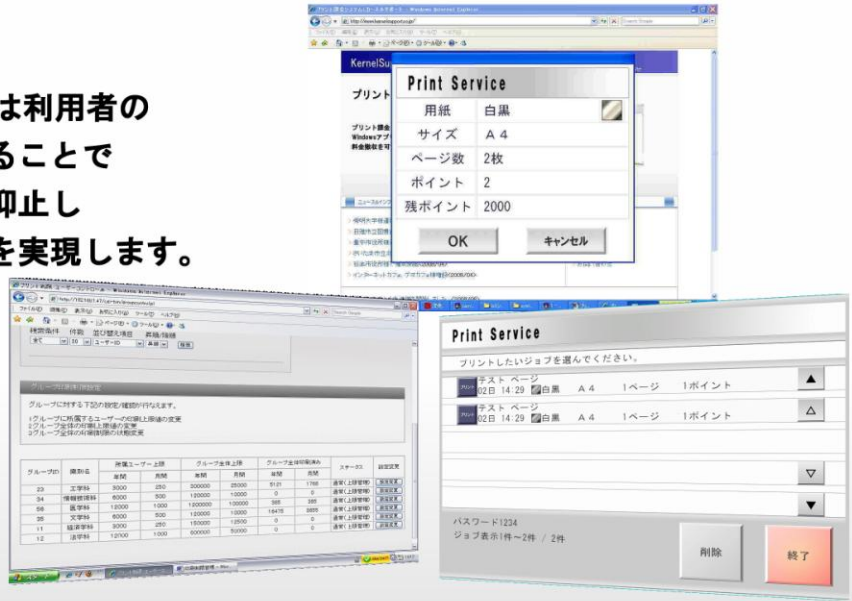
は利用者の
ることで
抑止し
を実現します。

KernelSu
プリント

Print Service
| 用紙 | 白黒 |
|---|---|
| サイズ | A４ |
| ページ数 | 2枚 |
| ポイント | 2 |
| 残ポイント | 2000 |

OK
キャンセル

インターネットカフェ、ブログカフェ情報(2008/04)

グループに対する下記の設定/確認が行なえます。

| グループID | 機関名 | 所属ユーザー上限 | | グループ全体上限 | | グループ全体印刷済み | | ステータス | 設定変更 |
|---|---|---|---|---|---|---|---|---|---|
| | | 年間 | 月間 | 年間 | 月間 | 年間 | 月間 | | |
| 23 | 工学部 | 3000 | 250 | 300000 | 25000 | 5131 | 1788 | 通常(上限管理) | 設定変更 |
| 34 | 情報理工学部 | 6000 | 500 | 120000 | 10000 | 0 | 0 | 通常(上限管理) | 設定変更 |
| 56 | 医学部 | 12000 | 1000 | 1200000 | 100000 | 385 | 385 | 通常(上限管理) | 設定変更 |
| 35 | 文学部 | 6000 | 500 | 120000 | 10000 | 16475 | 2885 | 通常(上限管理) | 設定変更 |
| 11 | 経済学部 | 3000 | 250 | 150000 | 12500 | 0 | 0 | 通常(上限管理) | 設定変更 |
| 12 | 法学部 | 12000 | 1000 | 600000 | 50000 | 0 | 0 | 通常(上限管理) | 設定変更 |

Print Service
プリントしたいジョブを選んでください。
テスト ページ 02日 14:29 白黒 A４ 1ページ 1ポイント
テスト ページ 02日 14:29 白黒 A４ 1ページ 1ポイント
パスワード1234
ジョブ表示1件～2件 / 2件
削除
終了